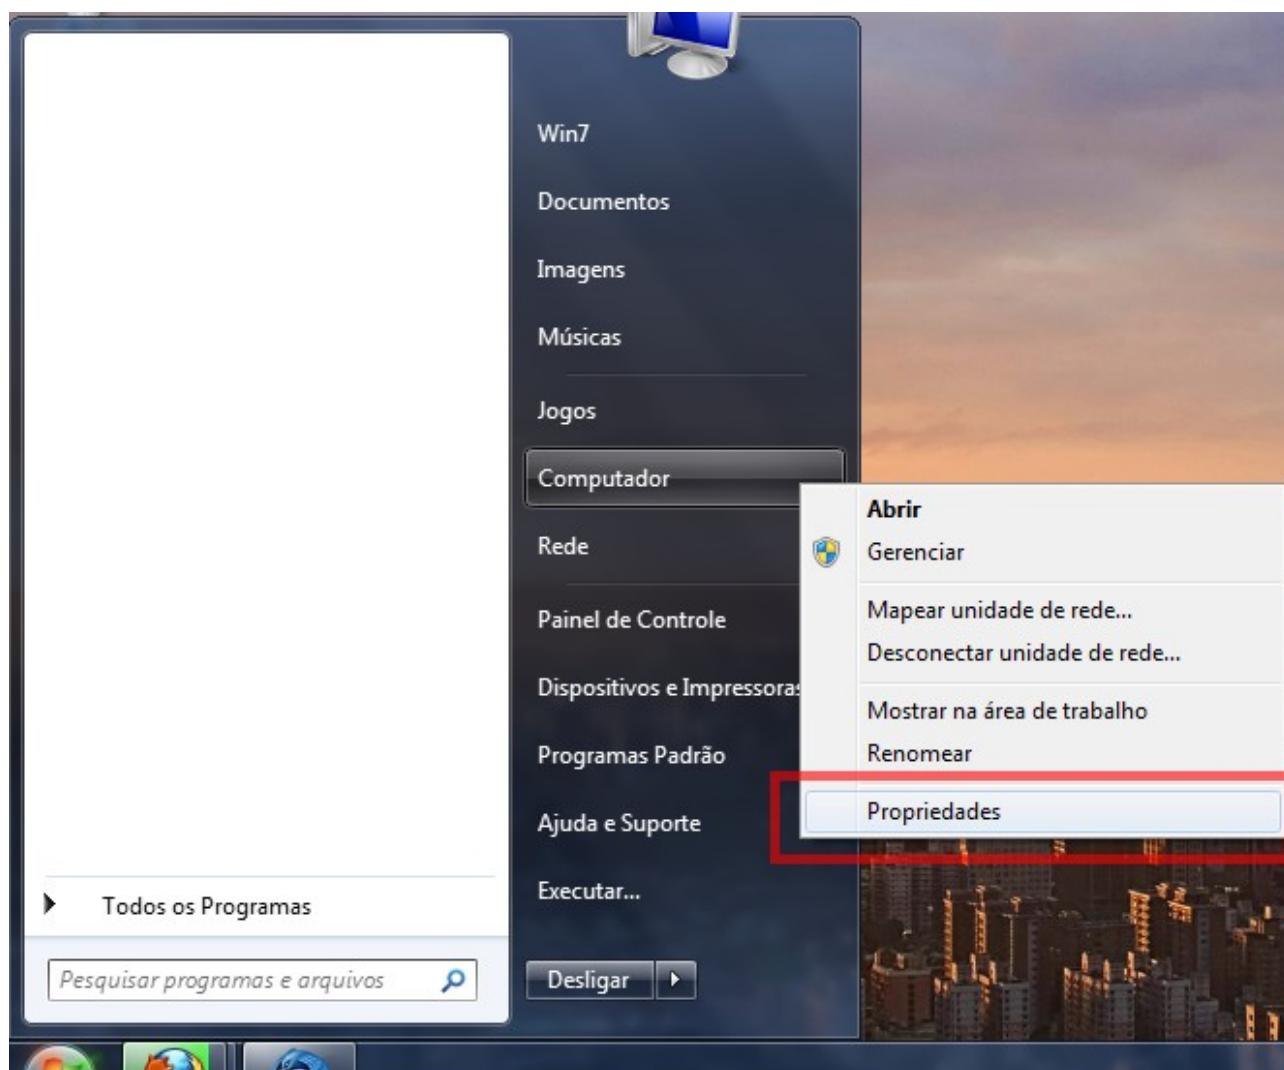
Win7
Documentos
Imagens
Músicas
Jogos
Computador
Rede
Painel de Controle
Dispositivos e Impressoras
Programas Padrão
Ajuda e Suporte
Executar...

Abrir
Gerenciar
Mapear unidade de rede...
Desconectar unidade de rede...
Mostrar na área de trabalho
Renomear
Propriedades

Todos os Programas
Pesquisar programas e arquivos
Desligar